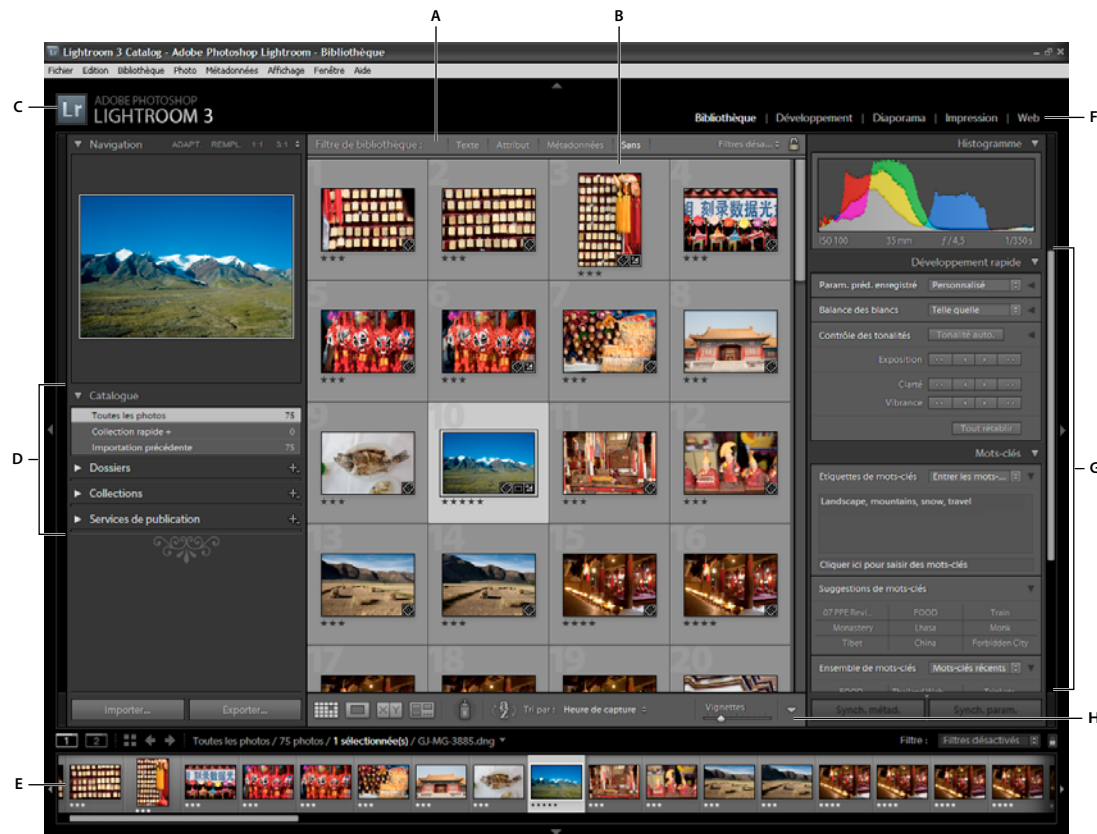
A
B
C
F
D
G
E
H

Lightroom 3 Catalog - Adobe Photoshop Lightroom - Bibliothèque

Fichier Edition Bibliothèque Photo Métadonnées Affichage Fenêtre Aide

ADOBE PHOTOSHOP
LIGHTROOM 3

Bibliothèque | Développement | Diaporama | Impression | Web

Navigation ADAPT REMPL. 1:1 3:1

Filtre de bibliothèque : Texte Attribut Métadonnées Sans Filtres désa...

Histogramme

ISO 100 35 mm f / 4,5 1/350 s

Développement rapide

Param. préd. enregistré Personnalisé

Balance des blancs Telle quelle

Contrôle des tonalités Tonalité auto.

Exposition

Clarté

Vibrance

Tout rétablir

Mots-clés

Etiquettes de mots-clés Entrer les mots-...

Landscape, mountains, snow, travel

Cliquer ici pour saisir des mots-clés

Suggestions de mots-clés

07 PPE Revi... FOOD Train
Monastery Lhasa Monk
Tibet China Forbidden City

Ensemble de mots-clés Mots-clés récents

Catalogue

Toutes les photos 75
Collection rapide + 0
Importation précédente 75

Dossiers

Collections

Services de publication

Importer... Exporter...

Tri par : Heure de capture

Vignettes

Synch. métad. Synch. param.

1 2 Toutes les photos / 75 photos / 1 sélectionnée(s) / GJ-MG-3885.dng

Filtre : Filtres désactivés